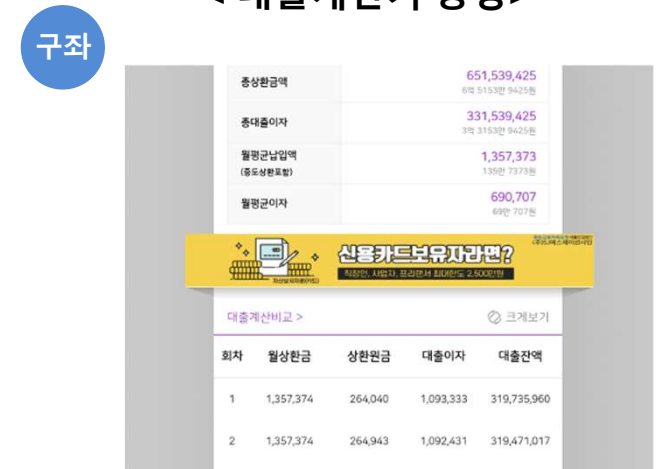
구좌

| | |
|---|---|
| 총상환금액 | 651,539,425 6억 5153만 9425원 |
| 총대출이자 | 331,539,425 3억 3153만 9425원 |
| 월평균납입액 (중도상환포함) | 1,357,373 135만 7373원 |
| 월평균이자 | 690,707 69만 707원 |

신용카드보유자라면?
직장인, 사업자, 프리랜서 최대한도 2,500만원

대출계산비교 >

크게보기

| 회차 | 월상환금 | 상환원금 | 대출이자 | 대출잔액 |
|---|---|---|---|---|
| 1 | 1,357,374 | 264,040 | 1,093,333 | 319,735,960 |
| 2 | 1,357,374 | 264,943 | 1,092,431 | 319,471,017 |